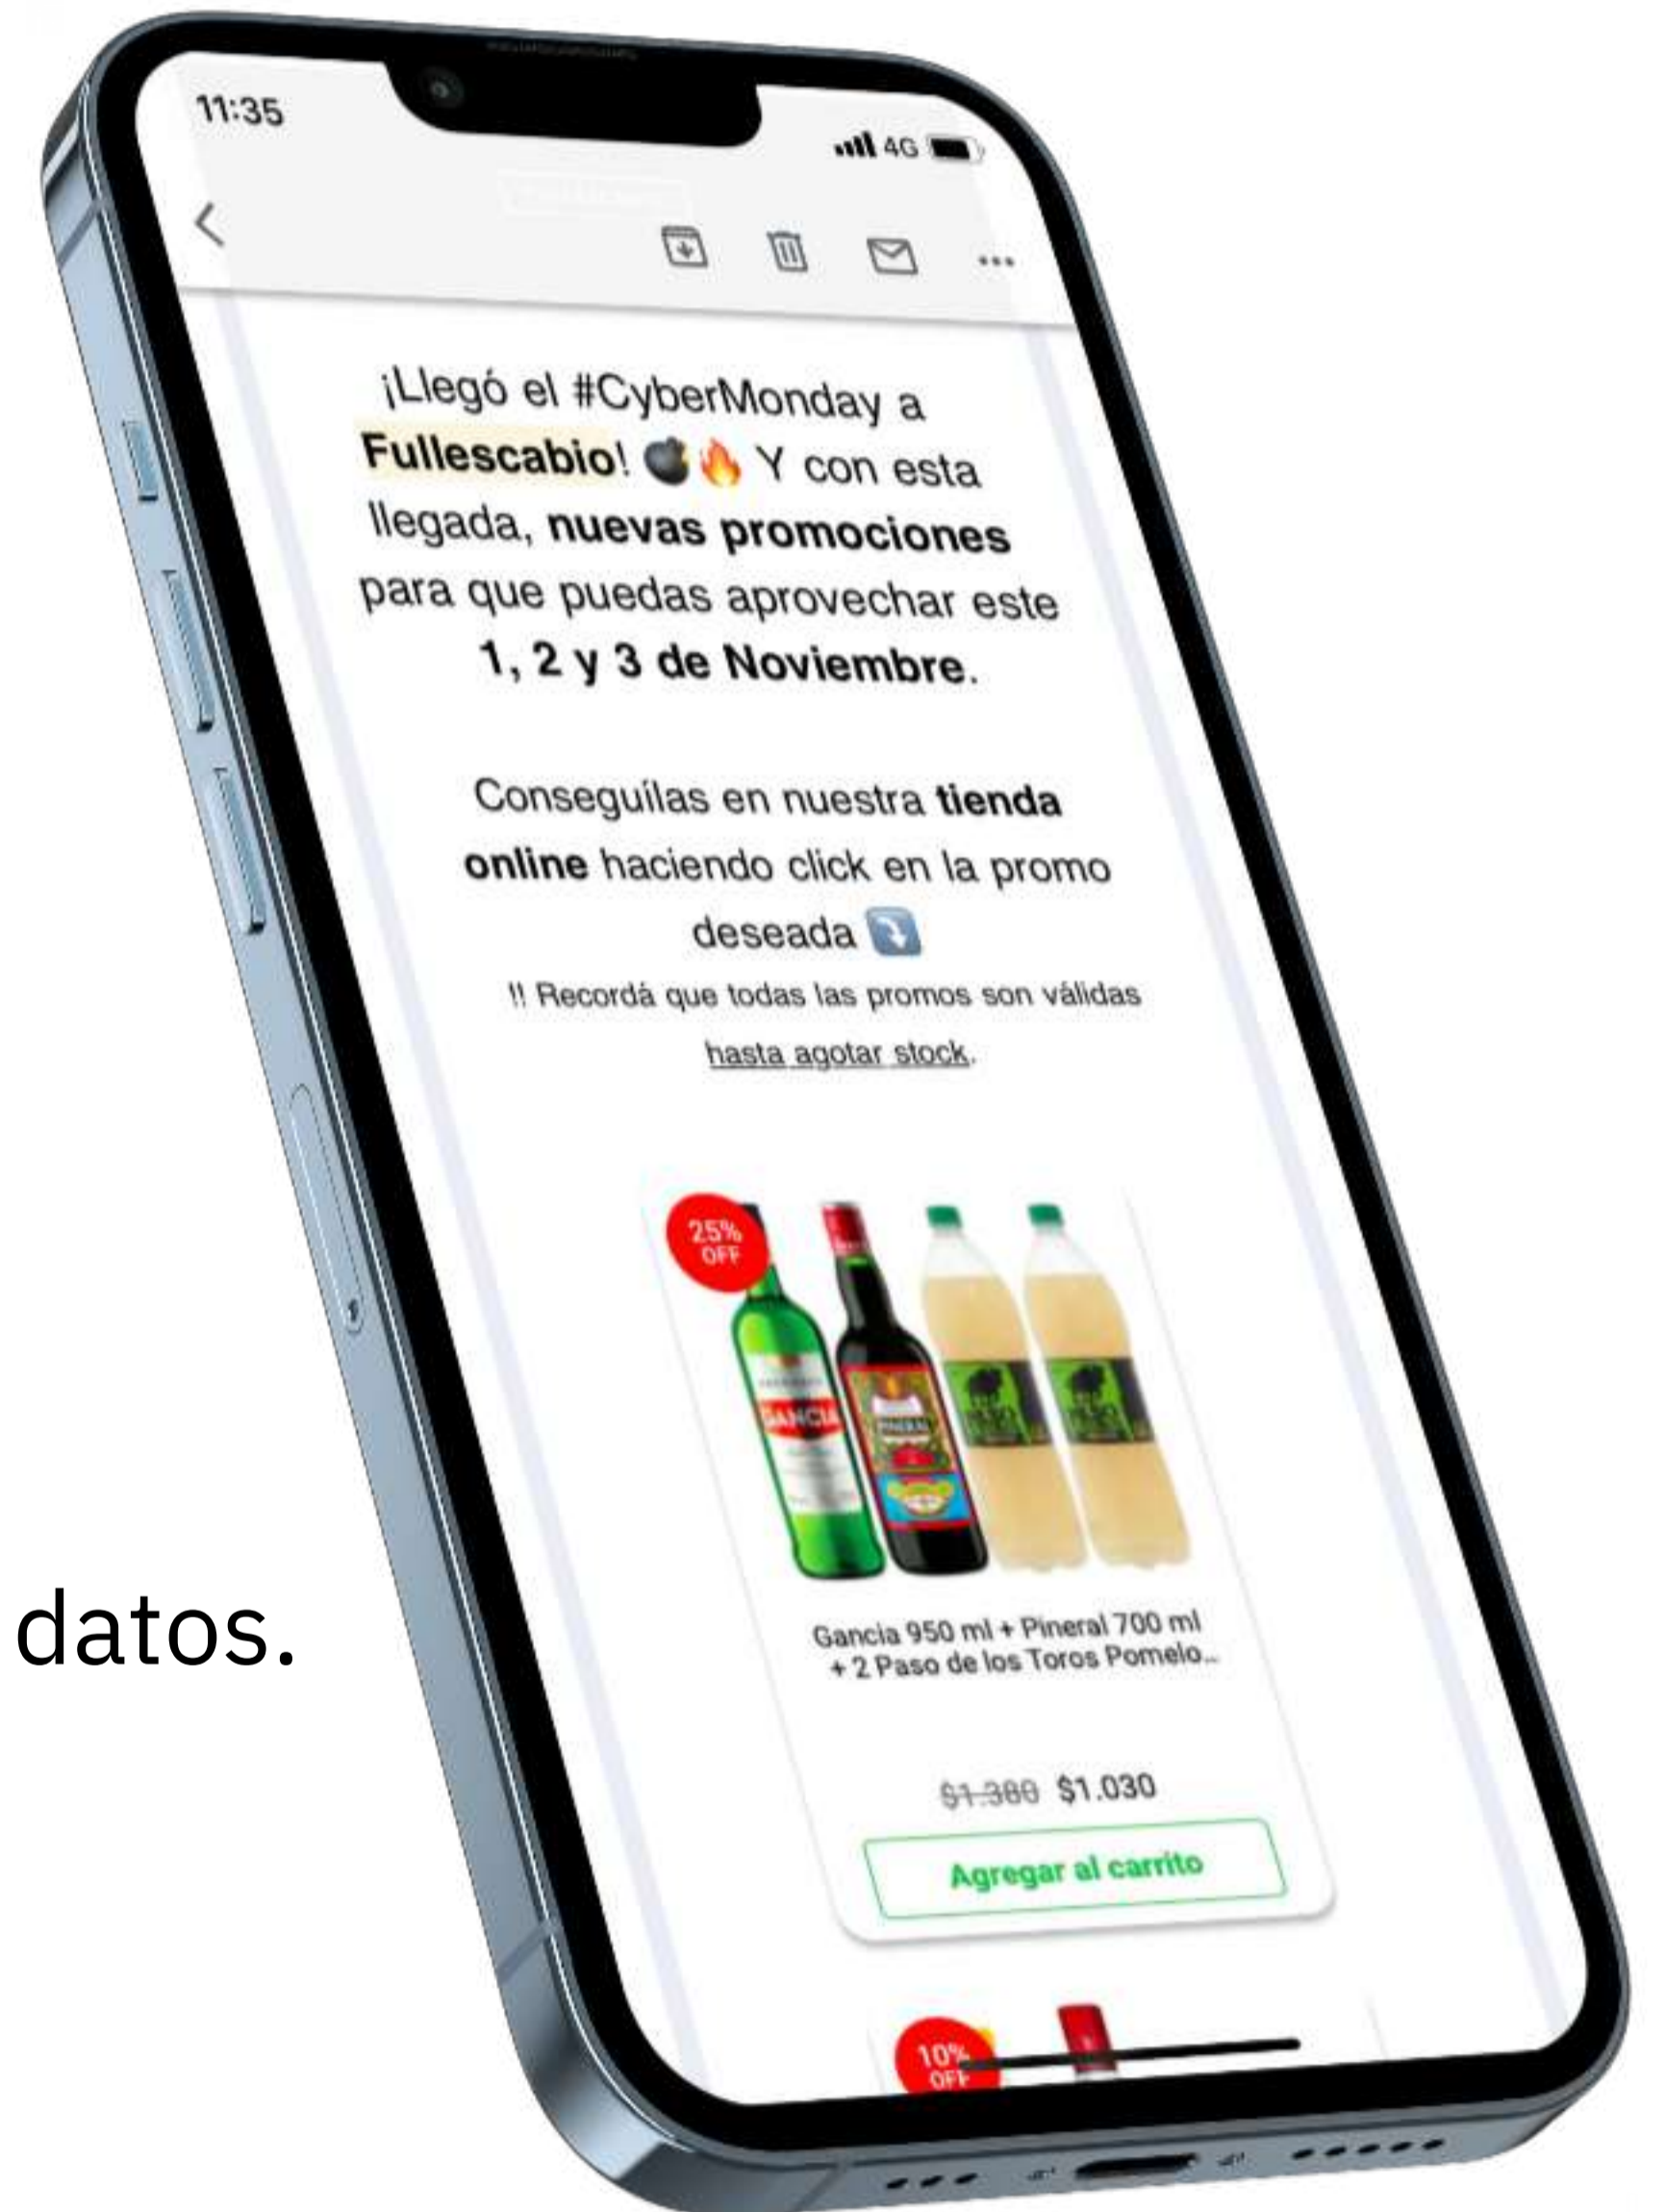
datos.

11:35

4G

¡Llegó el #CyberMonday a Fullescabio! 💣🔥 Y con esta llegada, nuevas promociones para que puedas aprovechar este 1, 2 y 3 de Noviembre.

Conseguílas en nuestra tienda online haciendo click en la promo deseada ⤵️

‼ Recordá que todas las promos son válidas hasta agotar stock.

25% OFF

Gancia 950 ml + Pineral 700 ml + 2 Paso de los Toros Pomelo...

$1.380 $1.030

Agregar al carrito

10% OFF